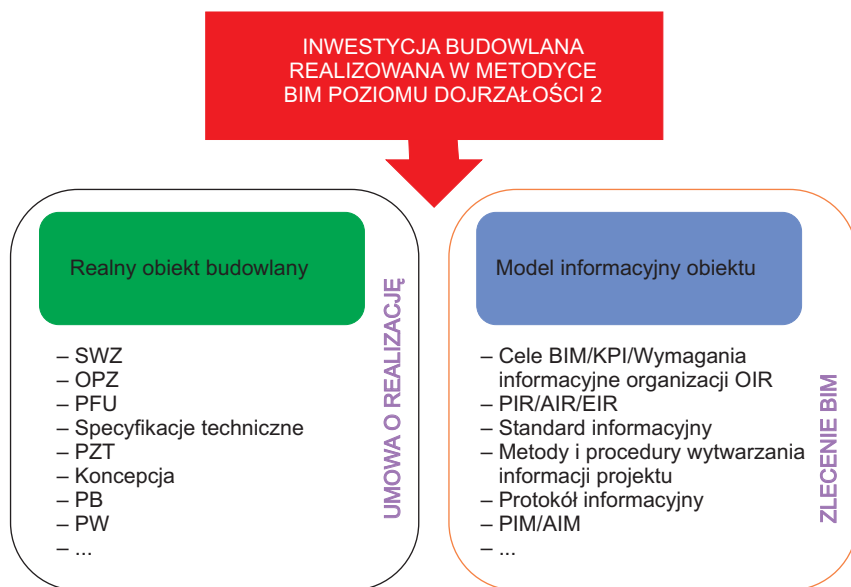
INWESTYCJA BUDOWLANA REALIZOWANA W METODYCE BIM POZIOMU DOJRZAŁOŚCI 2

Realny obiekt budowlany

– SWZ
– OPZ
– PFU
– Specyfikacje techniczne
– PZT
– Koncepcja
– PB
– PW
– ...

UMOWA O REALIZACJĘ

Model informacyjny obiektu

– Cele BIM/KPI/Wymagania informacyjne organizacji OIR
– PIR/AIR/EIR
– Standard informacyjny
– Metody i procedury wytwarzania informacji projektu
– Protokół informacyjny
– PIM/AIM
– ...

ZLECENIE BIM